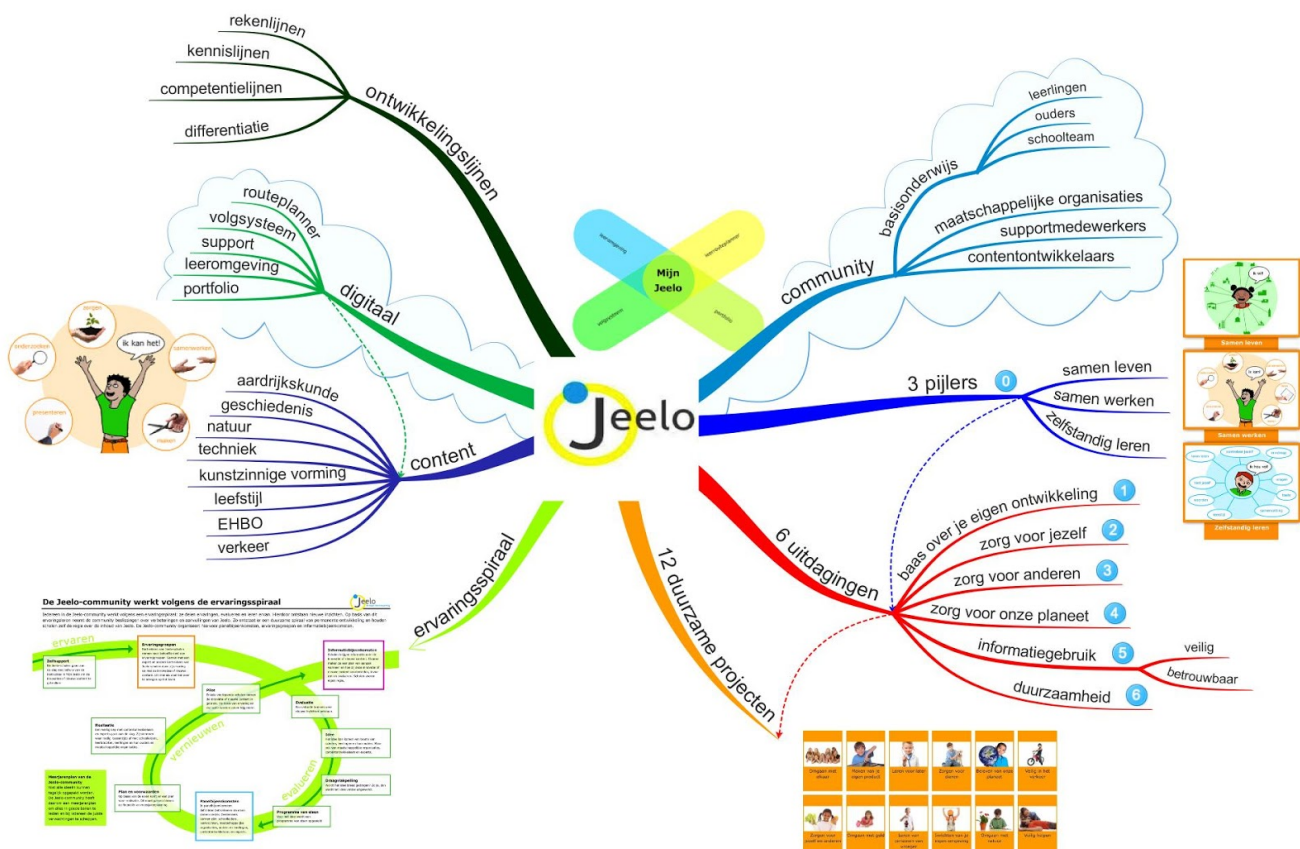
ontwikkelingslijnen
rekenlijnen
kennislijnen
competentielijnen
differentiatie

digitaal
routeplanner
volgsysteem
support
leeromgeving
portfolio

Mijn Jeelo

community
basisonderwijs
leerlingen
ouders
schoolteam
maatschappelijke organisaties
supportmedewerkers
contentontwikkelaars

ik kan het!

content
aardrijkskunde
geschiedenis
natuur
techniek
kunstzinnige vorming
leefstijl
EHBO
verkeer

Jeelo

3 pijlers 0
samen leven
samen werken
zelfstandig leren

Samen leven
Samen werken
Zelfstandig leren

6 uitdagingen
baas over je eigen ontwikkeling 1
zorg voor jezelf 2
zorg voor anderen 3
zorg voor onze planeet 4
informatiegebruik 5
veilig
betrouwbaar
duurzaamheid 6

ervaringsspiraal
De Jeelo-community werkt volgens de ervaringsspiraal
ervaren
vernieuwen
evalueren

12 duurzame projecten